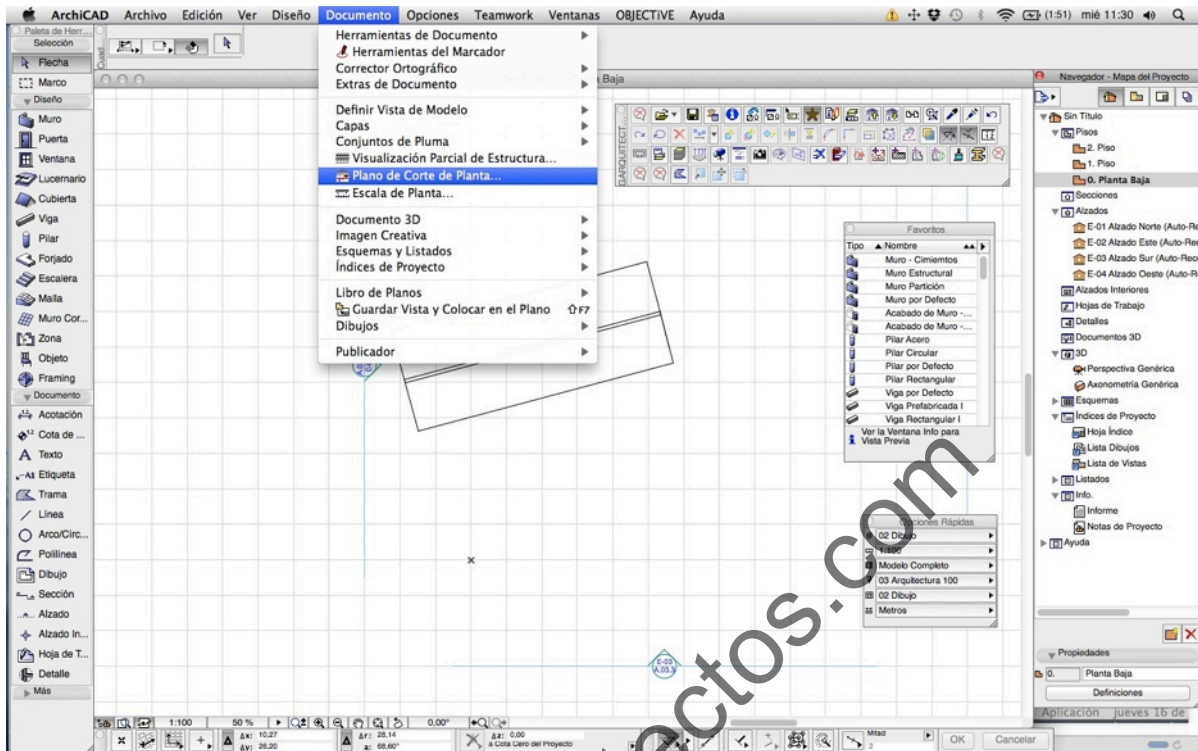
ArchiCAD Archivo Edición Ver Diseño Documento Opciones Teamwork Ventanas OBJECTiVE Ayuda (1:51) mié 11:30

Paleta de Herr...
Selección
Flecha
Marco
Diseño
Muro
Puerta
Ventana
Lucernario
Cubierta
Viga
Pilar
Forjado
Escalera
Malla
Muro Cor...
Zona
Objeto
Framing
Documento
Acotación
Cota de ...
Texto
Etiqueta
Trama
Línea
Arco/Circ...
Polilínea
Dibujo
Sección
Alzado
Alzado In...
Hoja de T...
Detalle
Más

Herramientas de Documento
Herramientas del Marcador
Corrector Ortográfico
Extras de Documento
Definir Vista de Modelo
Capas
Conjuntos de Pluma
Visualización Parcial de Estructura...
Plano de Corte de Planta...
Escala de Planta...
Documento 3D
Imagen Creativa
Esquemas y Listados
Índices de Proyecto
Libro de Planos
Guardar Vista y Colocar en el Plano ⇧F7
Dibujos
Publicador

Baja

Favoritos
Tipo Nombre
Muro - Cimientos
Muro Estructural
Muro Partición
Muro por Defecto
Acabado de Muro -...
Acabado de Muro -...
Pilar Acero
Pilar Circular
Pilar por Defecto
Pilar Rectangular
Viga por Defecto
Viga Prefabricada I
Viga Rectangular I
Ver la Ventana Info para Vista Previa

Opciones Rápidas
02 Dibujo
1:100
Modelo Completo
03 Arquitectura 100
02 Dibujo
Metros

Navegador - Mapa del Proyecto
Sin Título
Pisos
2. Piso
1. Piso
0. Planta Baja
Secciones
Alzados
E-01 Alzado Norte (Auto-Re
E-02 Alzado Este (Auto-Re
E-03 Alzado Sur (Auto-Rec
E-04 Alzado Oeste (Auto-R
Alzados Interiores
Hojas de Trabajo
Detalles
Documentos 3D
3D
Perspectiva Genérica
Axonometría Genérica
Esquemas
Índices de Proyecto
Hoja Índice
Lista Dibujos
Lista de Vistas
Listados
Info.
Informe
Notas de Proyecto
Ayuda

Propiedades
0. Planta Baja
Definiciones
Aplicación jueves 16 de

1:100 50 % 0,00°
Δx: 10,27 Δy: 26,20 Δr: 28,14 a: 68,60° Δz: 0,00 a Cota Cero del Proyecto
Mitad 2
OK Cancelar

ectos.com